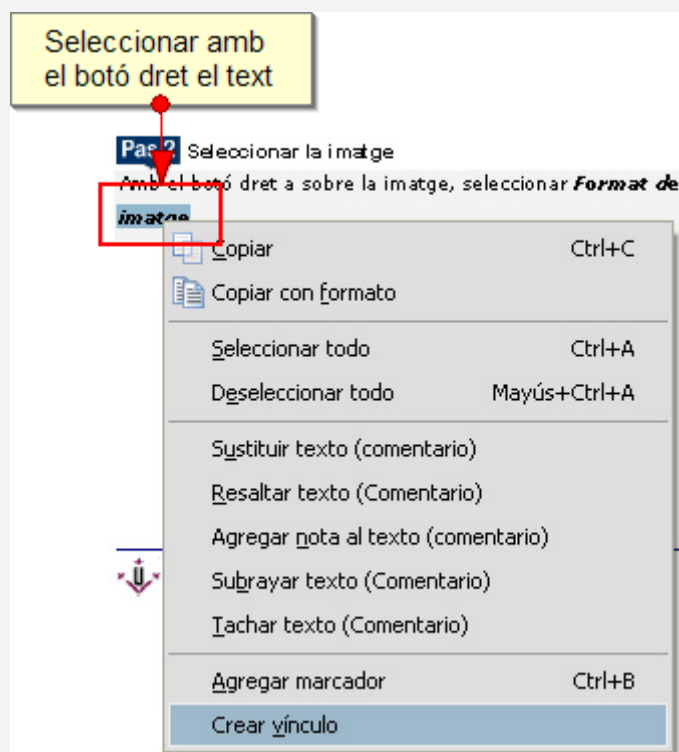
Seleccionar amb el botó dret el text

Pas 2 Seleccionar la imatge

Amb el botó dret a sobre la imatge, seleccionar *Format de* *imatge*

Copiar Ctrl+C
Copiar con formato
Seleccionar todo Ctrl+A
Deseleccionar todo Mayús+Ctrl+A
Sustituir texto (comentario)
Resaltar texto (Comentario)
Agregar nota al texto (comentario)
Subrayar texto (Comentario)
Tachar texto (Comentario)
Agregar marcador Ctrl+B
Crear vínculo